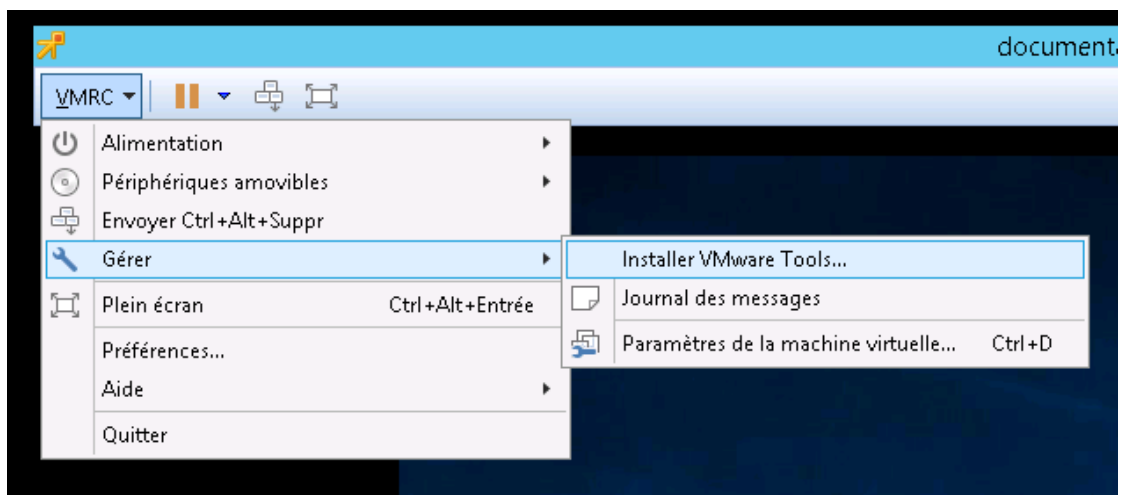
document

VMRC

Alimentation
Périphériques amovibles
Envoyer Ctrl+Alt+Suppr
Gérer
Plein écran Ctrl+Alt+Entrée
Préférences...
Aide
Quitter

Installer VMware Tools...
Journal des messages
Paramètres de la machine virtuelle... Ctrl+D